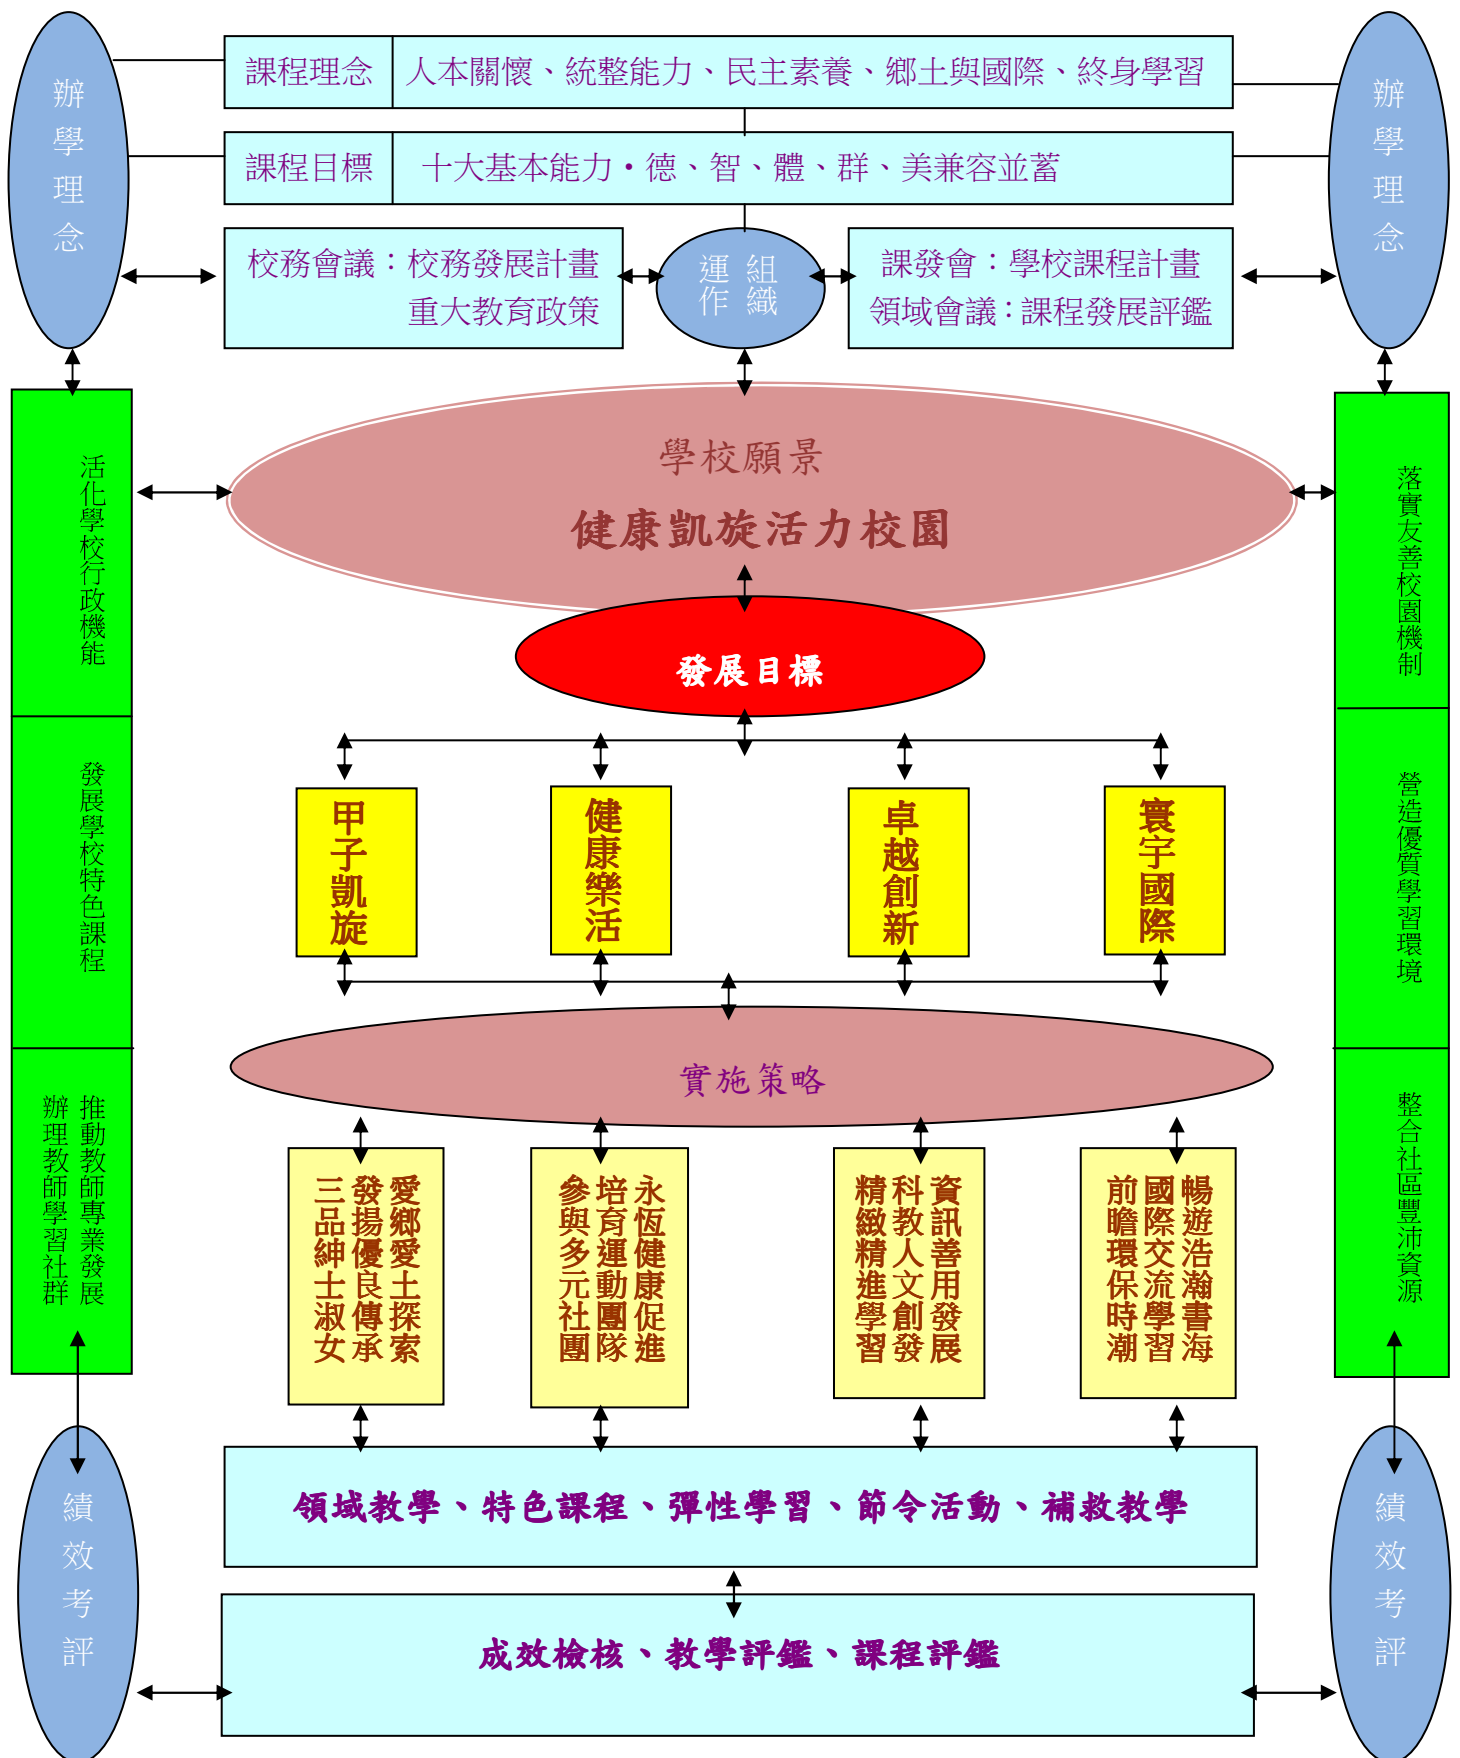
辦學理念

課程理念 人本關懷、統整能力、民主素養、鄉土與國際、終身學習

課程目標 十大基本能力・德、智、體、群、美兼容並蓄

辦學理念

校務會議：校務發展計畫 重大教育政策

運作 組織

課發會：學校課程計畫 領域會議：課程發展評鑑

活化學校行政機能

發展學校特色課程

推動教師專業發展 辦理教師學習社群

學校願景

健康凱旋活力校園

落實友善校園機制

營造優質學習環境

整合社區豐沛資源

發展目標

甲子凱旋

健康樂活

卓越創新

寰宇國際

實施策略

愛鄉愛土探索 發揚優良傳承 三品紳士淑女

永恆健康促進 培育運動團隊 參與多元社團

資訊善用發展 科教人文創發 精緻精進學習

暢遊浩瀚書海 國際交流學習 前瞻環保時潮

績效考評

領域教學、特色課程、彈性學習、節令活動、補救教學

成效檢核、教學評鑑、課程評鑑

績效考評